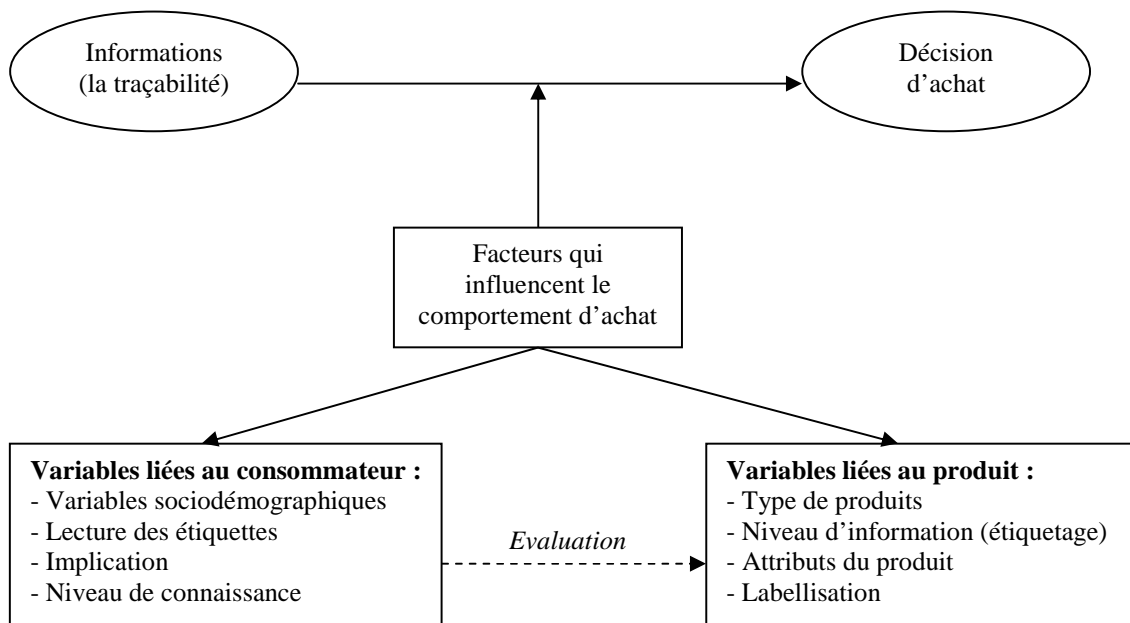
Informations (la traçabilité)

Décision d’achat

Facteurs qui influencent le comportement d’achat

**Variables liées au consommateur :**
- Variables sociodémographiques
- Lecture des étiquettes
- Implication
- Niveau de connaissance

*Evaluation*

**Variables liées au produit :**
- Type de produits
- Niveau d’information (étiquetage)
- Attributs du produit
- Labellisation